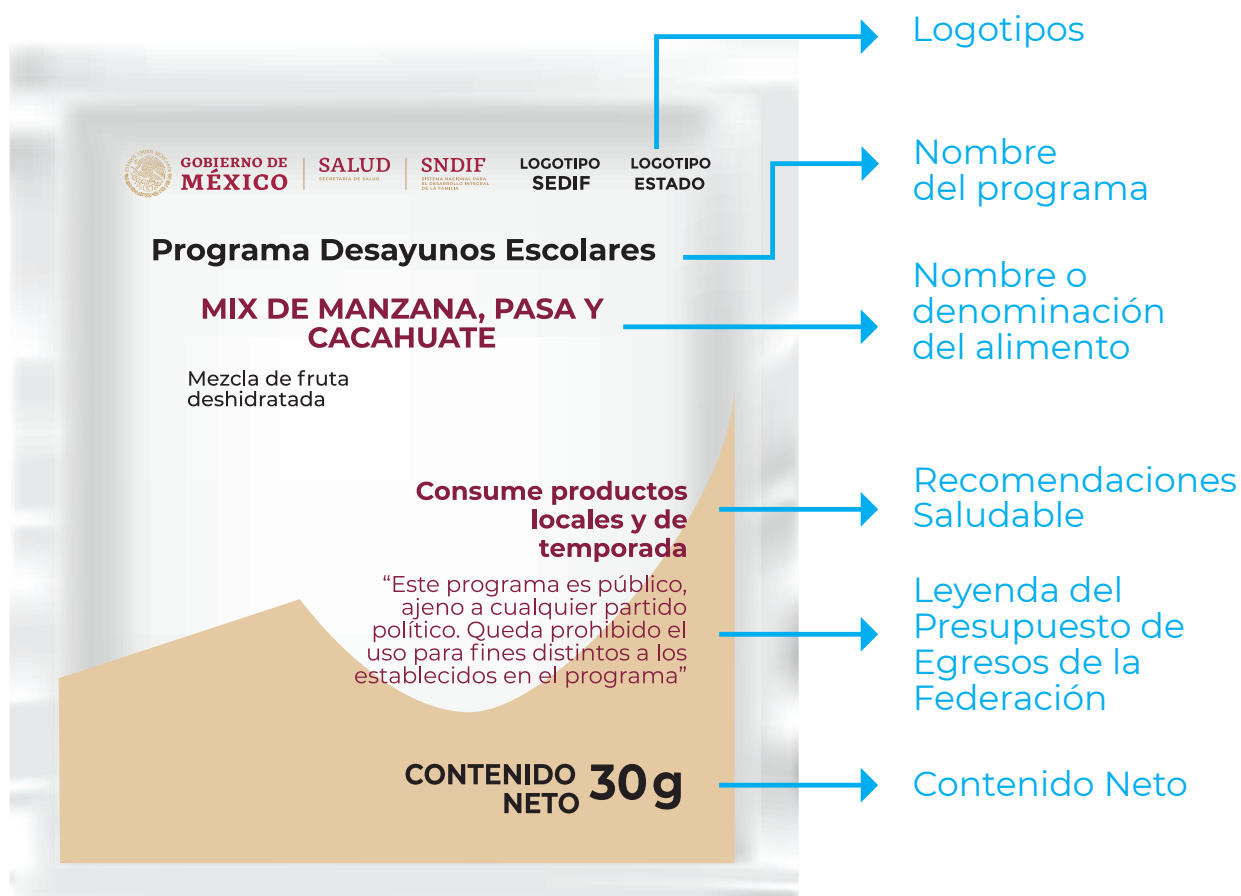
Logotipos

GOBIERNO DE MÉXICO | SALUD SECRETARÍA DE SALUD | SNDIF SISTEMA NACIONAL PARA EL DESARROLLO INTEGRAL DE LA FAMILIA LOGOTIPO SEDIF LOGOTIPO ESTADO

Nombre del programa

Programa Desayunos Escolares

Nombre o denominación del alimento

MIX DE MANZANA, PASA Y CACAHUATE

Mezcla de fruta deshidratada

Recomendaciones Saludable

Consume productos locales y de temporada

"Este programa es público, ajeno a cualquier partido político. Queda prohibido el uso para fines distintos a los establecidos en el programa"

Leyenda del Presupuesto de Egresos de la Federación

CONTENIDO NETO 30 g

Contenido Neto